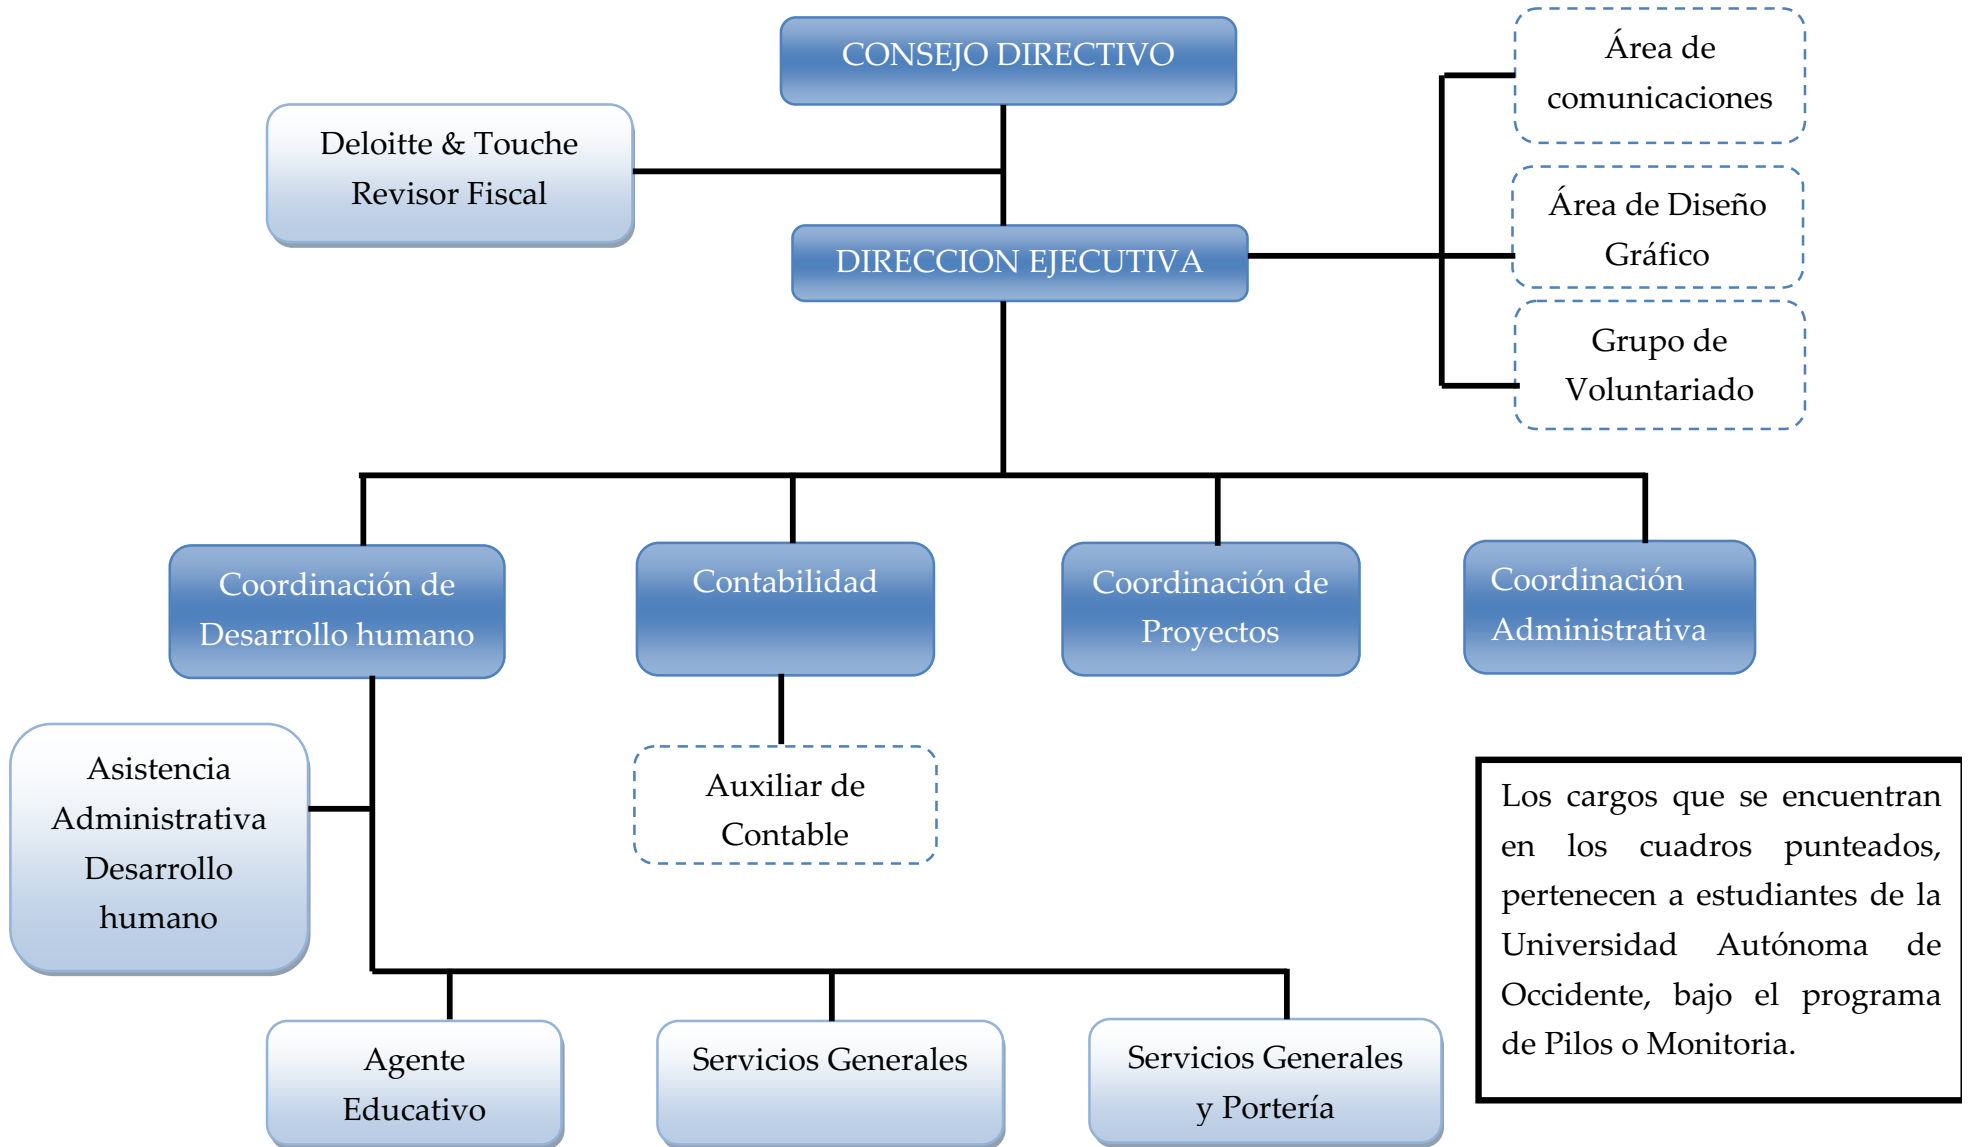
CONSEJO DIRECTIVO

Deloitte & Touche
Revisor Fiscal

Área de comunicaciones

Área de Diseño Gráfico

Grupo de Voluntariado

DIRECCION EJECUTIVA

Coordinación de Desarrollo humano

Contabilidad

Coordinación de Proyectos

Coordinación Administrativa

Asistencia Administrativa Desarrollo humano

Auxiliar de Contable

Los cargos que se encuentran en los cuadros punteados, pertenecen a estudiantes de la Universidad Autónoma de Occidente, bajo el programa de Pilos o Monitoria.

Agente Educativo

Servicios Generales

Servicios Generales y Portería